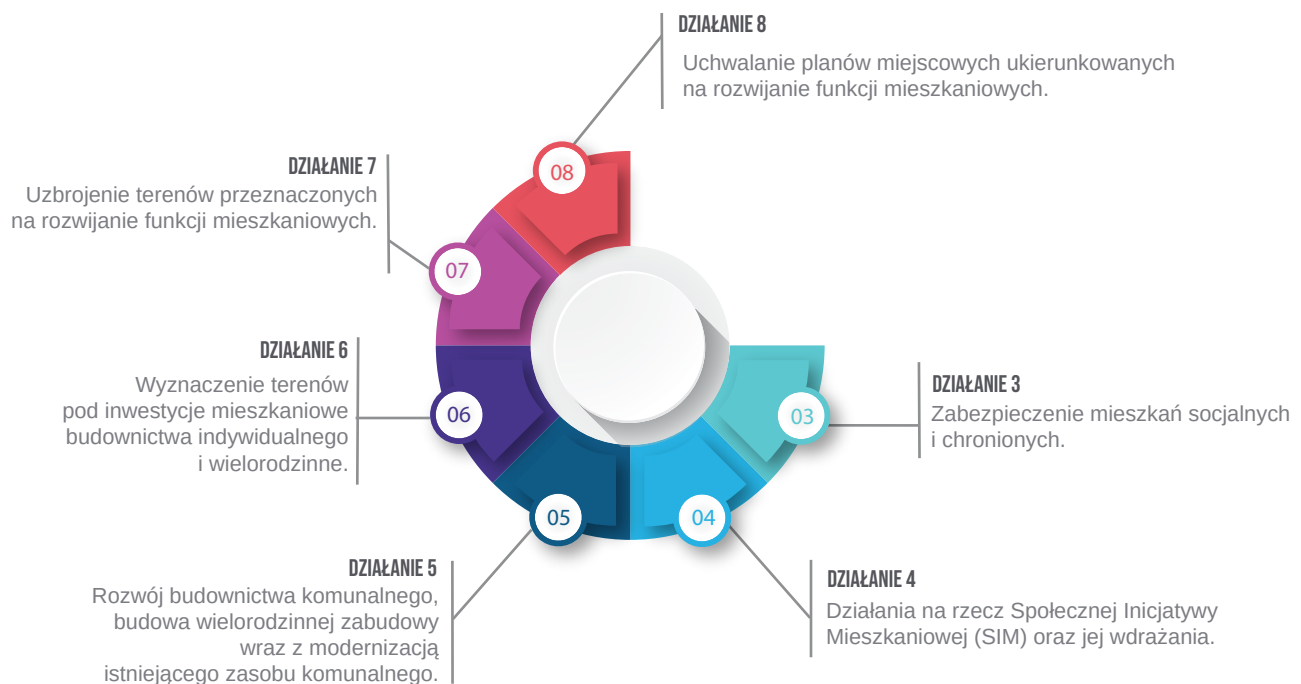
DZIAŁANIE 8
Uchwalanie planów miejscowych ukierunkowanych na rozwijanie funkcji mieszkaniowych.

DZIAŁANIE 7
Uzbrojenie terenów przeznaczonych na rozwijanie funkcji mieszkaniowych.

08

07

DZIAŁANIE 6
Wyznaczenie terenów pod inwestycje mieszkaniowe budownictwa indywidualnego i wielorodzinne.

06

DZIAŁANIE 3
Zabezpieczenie mieszkań socjalnych i chronionych.

03

05

04

DZIAŁANIE 5
Rozwój budownictwa komunalnego, budowa wielorodzinnej zabudowy wraz z modernizacją istniejącego zasobu komunalnego.

DZIAŁANIE 4
Działania na rzecz Społecznej Inicjatywy Mieszkaniowej (SIM) oraz jej wdrażania.